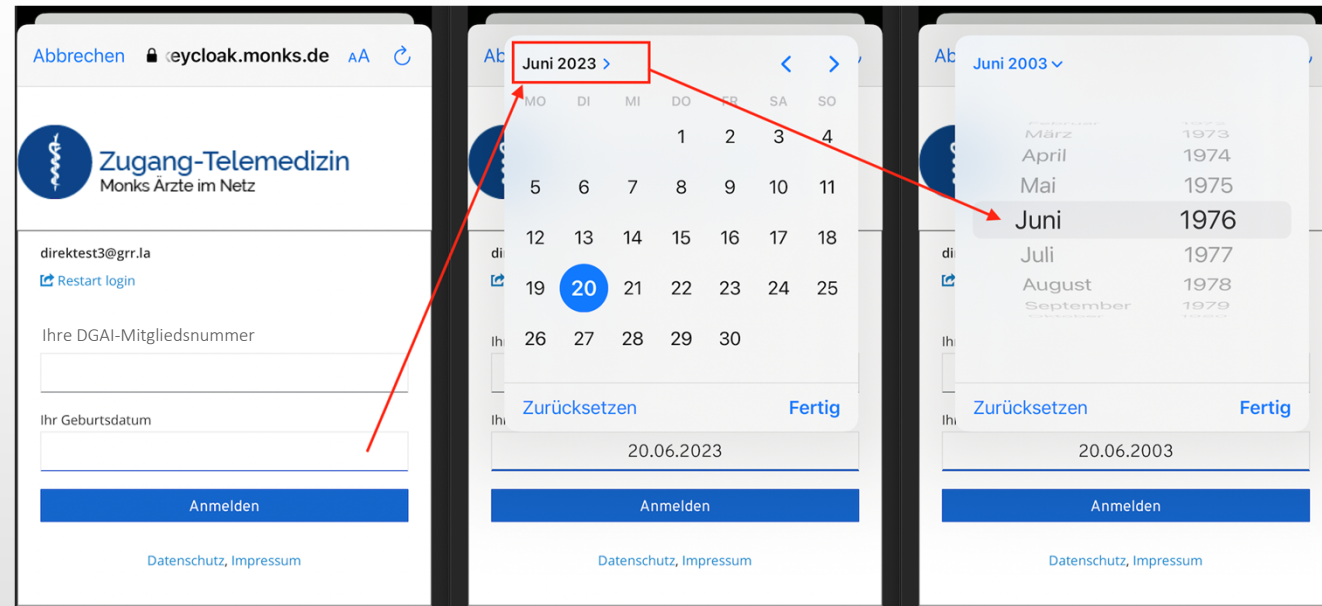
Abbrechen eycloak.monks.de AA

Zugang-Telemedizin
Monks Ärzte im Netz

direktest3@grr.la
Restart login

Ihre DGAI-Mitgliedsnummer

Ihr Geburtsdatum

Anmelden

Datenschutz, Impressum

Juni 2023 >

| MO | DI | MI | DO | FR | SA | SO |
|---|---|---|---|---|---|---|
| | | | 1 | 2 | 3 | 4 |
| 5 | 6 | 7 | 8 | 9 | 10 | 11 |
| 12 | 13 | 14 | 15 | 16 | 17 | 18 |
| 19 | 20 | 21 | 22 | 23 | 24 | 25 |
| 26 | 27 | 28 | 29 | 30 | | |

Zurücksetzen Fertig

20.06.2023

Anmelden

Datenschutz, Impressum

Juni 2003

März 1973
April 1974
Mai 1975
Juni 1976
Juli 1977
August 1978
September 1979

Zurücksetzen Fertig

20.06.2003

Anmelden

Datenschutz, Impressum